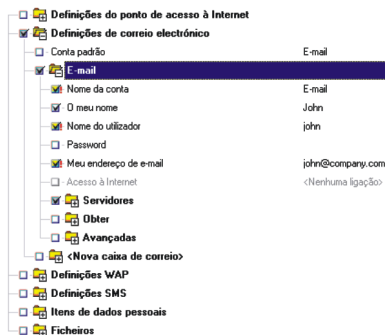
Definições do ponto de acesso à Internet
Definições de correio electrónico
Conta padrão E-mail
E-mail
Nome da conta E-mail
O meu nome John
Nome do utilizador john
Password
Meu endereço de e-mail john@company.com
Acesso à Internet <Nenhuma ligação>
Servidores
Obter
Avançadas
<Nova caixa de correio>
Definições WAP
Definições SMS
Itens de dados pessoais
Ficheiros